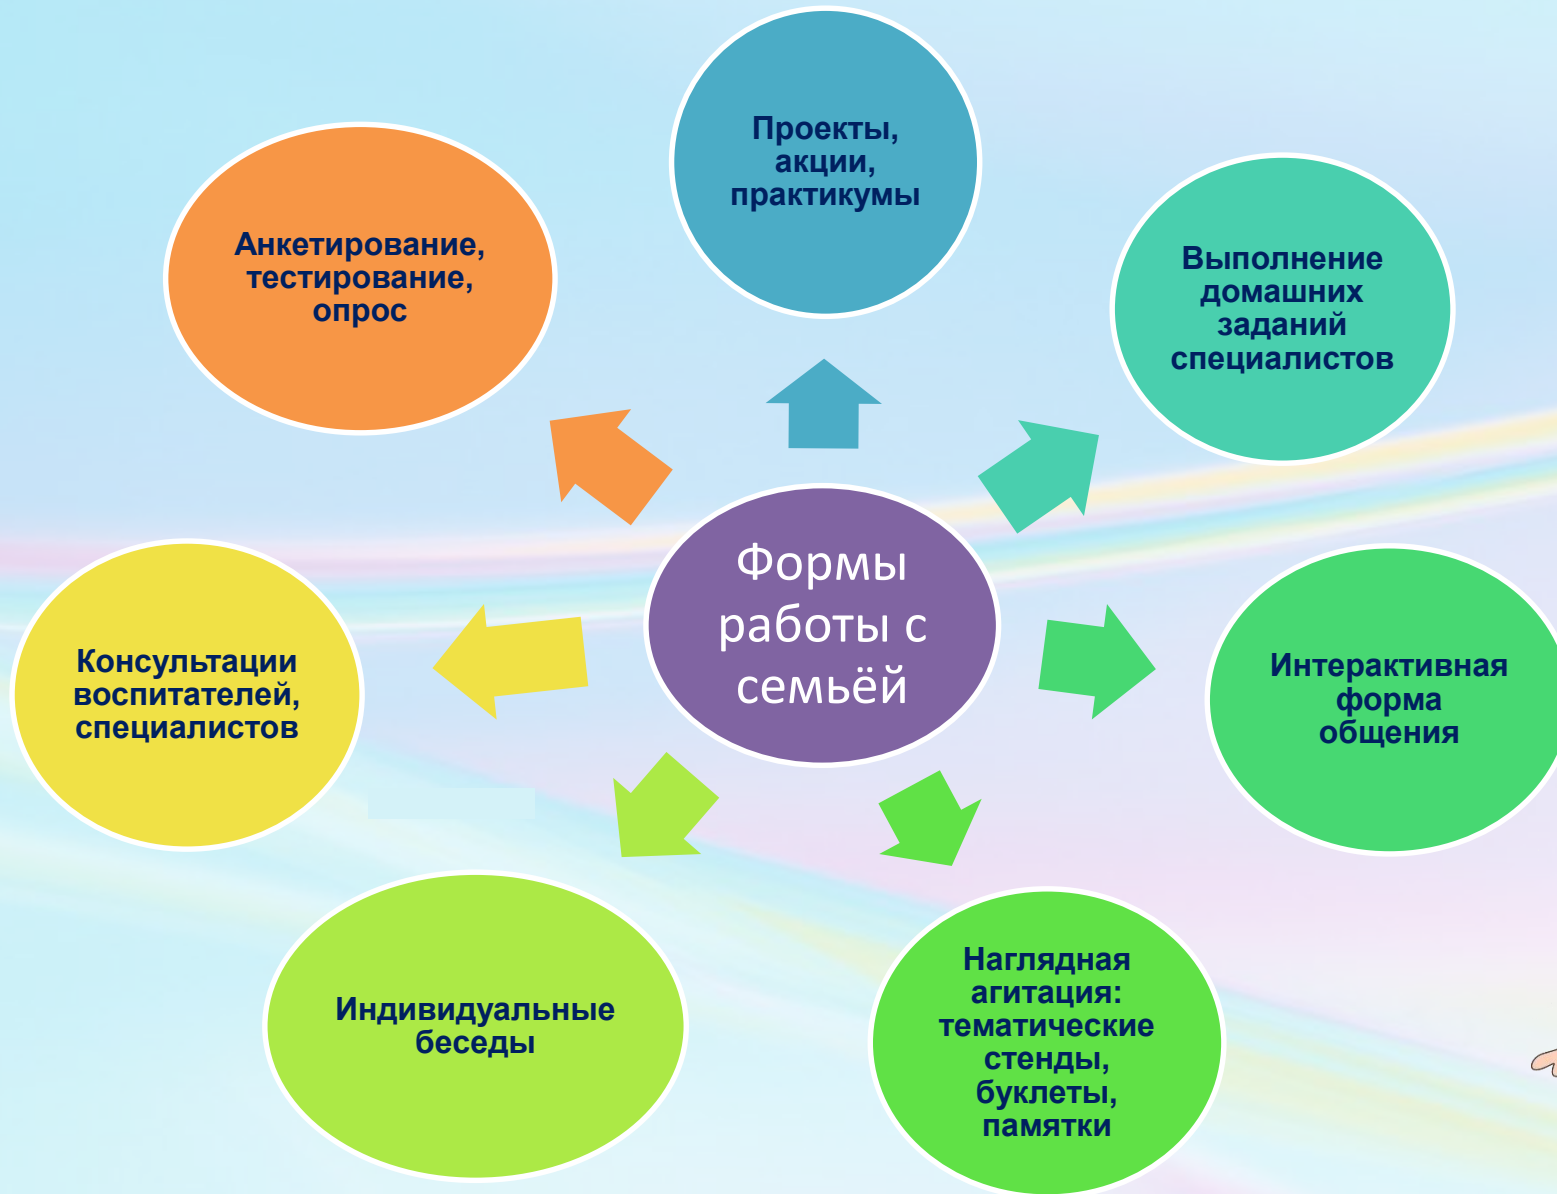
Формы работы с семьёй

Проекты, акции, практикумы

Выполнение домашних заданий специалистов

Интерактивная форма общения

Наглядная агитация: тематические стенды, буклеты, памятки

Индивидуальные беседы

Консультации воспитателей, специалистов

Анкетирование, тестирование, опрос